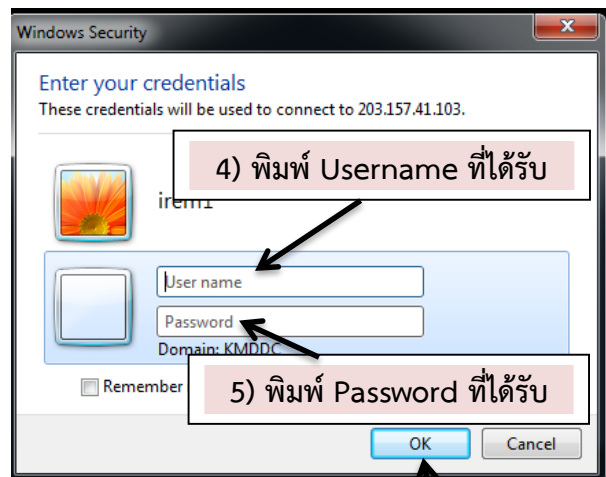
Windows Security

Enter your credentials
These credentials will be used to connect to 203.157.41.103.

4) พิมพ์ Username ที่ได้รับ

irem1

User name
Password
Domain: KMDDC

Remember

5) พิมพ์ Password ที่ได้รับ

OK
Cancel